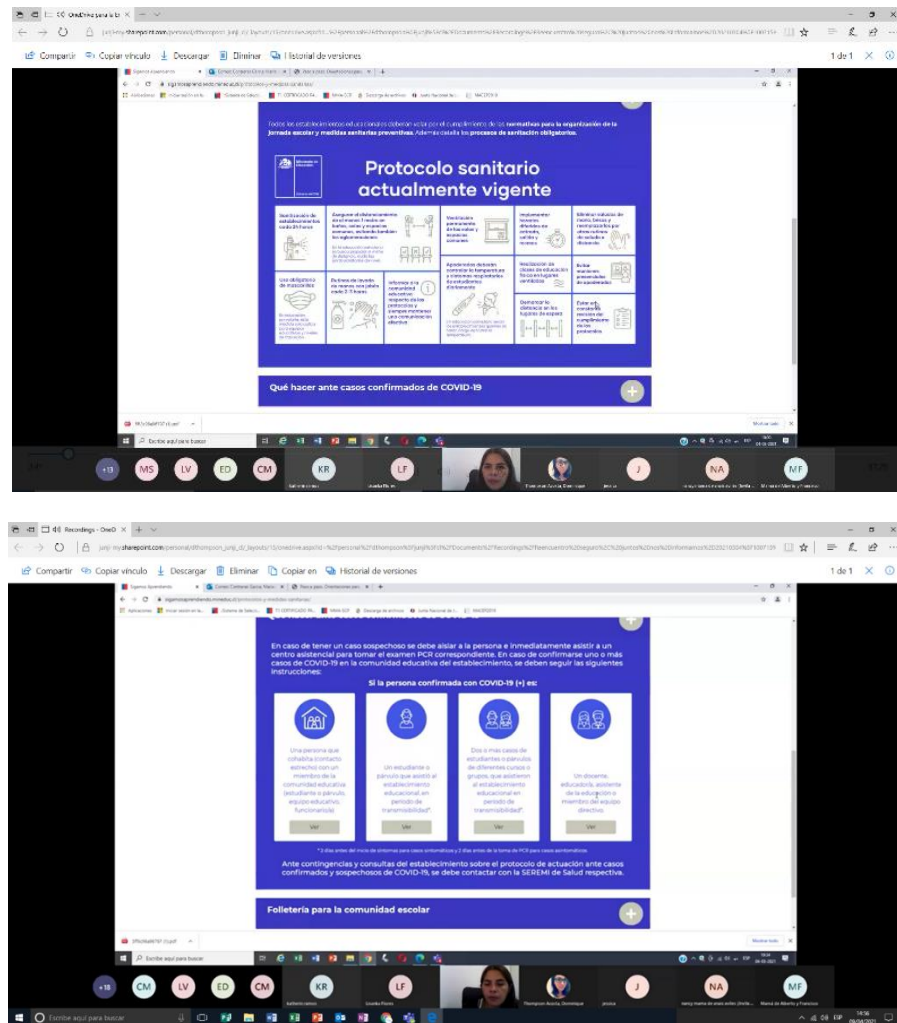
OneDrive para la Er
Compartir Copiar vínculo Descargar Eliminar Historial de versiones
1 de 1

Todos los establecimientos educacionales deberán velar por el cumplimiento de las normativas para la organización de la jornada escolar y medidas sanitarias preventivas. Además detalla los procesos de sanitación obligatorios.

Protocolo sanitario actualmente vigente

Sanitización de establecimientos cada 24 horas
Asegurar el distanciamiento de al menos 1 metro en baños, salas y espacios comunes, evitando también las aglomeraciones
Ventilación permanente de las salas y espacios comunes
Implementar horarios diferidos en entradas, salidas y recreos
Eliminar saludos de mano, besos y recomendar a los niños y niñas el distanciamiento
Uso obligatorio de mascarillas
Rutinas de lavado de manos con jabón cada 2-3 horas
Informar a la comunidad educativa respecto de los protocolos
Apoderados deberán controlar la temperatura y síntomas respiratorios de estudiantes diariamente
Realización de clases de educación física en lugares ventilados
Evitar reuniones presenciales de apoderados
Demarcar la distancia en los lugares de espera
Estar en constante revisión del cumplimiento de los protocolos

Qué hacer ante casos confirmados de COVID-19

+13 MS LV ED CM KR LF J NA MF

Recordings - OneD
Compartir Copiar vínculo Descargar Eliminar Copiar en Historial de versiones
1 de 1

En caso de tener un caso sospechoso se debe aislar a la persona e inmediatamente asistir a un centro asistencial para tomar el examen PCR correspondiente. En caso de confirmarse uno o más casos de COVID-19 en la comunidad educativa del establecimiento, se deben seguir las siguientes instrucciones:

Si la persona confirmada con COVID-19 (+) es:

Una persona que cohabita (contacto estrecho) con un miembro de la comunidad educativa (estudiante o párvulo, equipo educativo, funcionario).
Ver

Un estudiante o párvulo que asistió al establecimiento educacional en período de transmisibilidad*.
Ver

Dos o más casos de estudiantes o párvulos de diferentes cursos o grupos, que asistieron al establecimiento educacional en período de transmisibilidad*.
Ver

Un docente, educador/a, asistente de la educación o miembro del equipo directivo.
Ver

* 2 días antes del inicio de síntomas para casos sintomáticos y 2 días antes de la toma de PCR para casos asintomáticos.

Ante contingencias y consultas del establecimiento sobre el protocolo de actuación ante casos confirmados y sospechosos de COVID-19, se debe contactar con la SEREMI de Salud respectiva.

Folletería para la comunidad escolar

+18 CM LV ED CM KR LF J NA MF
Thompson Acuña, Dominique
Escribe aquí para buscar